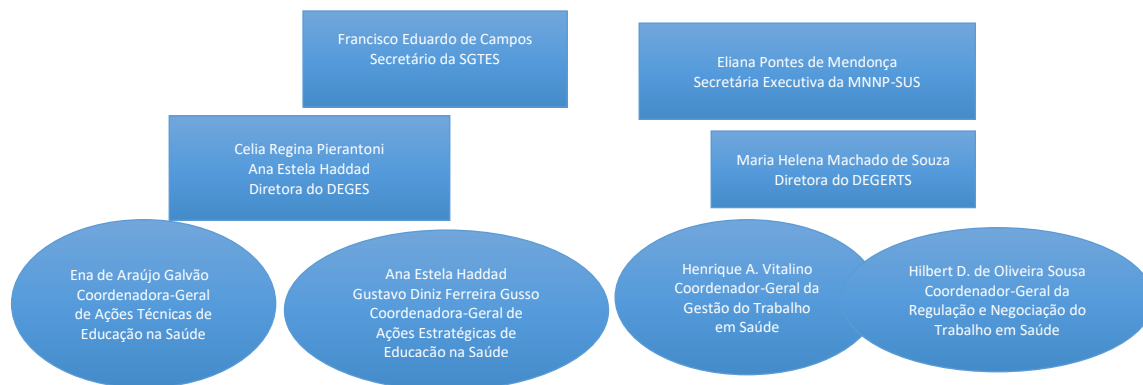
Francisco Eduardo de Campos
Secretário da SGTES

Eliana Pontes de Mendonça
Secretária Executiva da MNNP-SUS

Celia Regina Pierantoni
Ana Estela Haddad
Diretora do DEGES

Maria Helena Machado de Souza
Diretora do DEGERTS

Ena de Araújo Galvão
Coordenadora-Geral de Ações Técnicas de Educação na Saúde

Ana Estela Haddad
Gustavo Diniz Ferreira Gusso
Coordenadora-Geral de Ações Estratégicas de Educacão na Saúde

Henrique A. Vitalino
Coordenador-Geral da Gestão do Trabalho em Saúde

Hilbert D. de Oliveira Sousa
Coordenador-Geral da Regulação e Negociação do Trabalho em Saúde